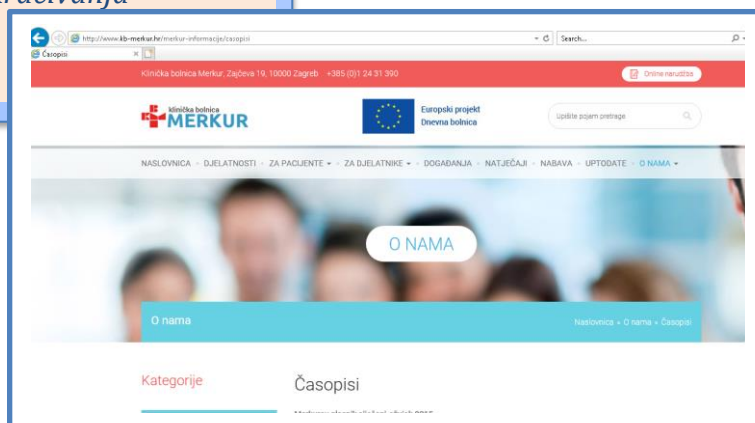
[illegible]djelovanja

http://www.kb-merkur.hr/merkur-informacije/casopisi
Search...
Časopisi

Klinička bolnica Merkur, Zajčeva 19, 10000 Zagreb +385 (0)1 24 31 390
Online narudžba

klinička bolnica MERKUR
Europski projekt Dnevna bolnica
Upišite pojam pretrage

NASLOVNICA · DJELATNOSTI · ZA PACIJENTE · ZA DJELATNIKE · DOGAĐANJA · NATJEČAJI · NABAVA · UPITODATE · O NAMA

O NAMA

O nama
Naslovnica » O nama » Časopisi

Kategorije

Časopisi

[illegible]